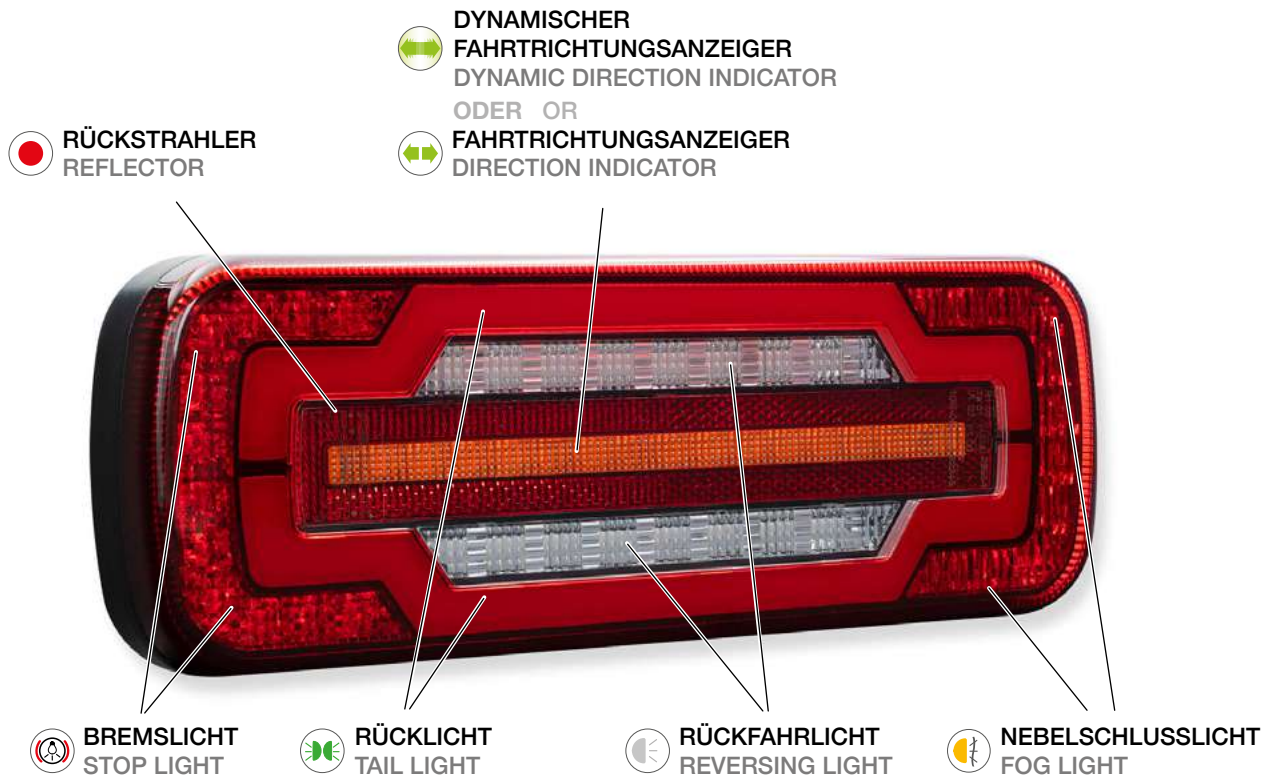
DYNAMISCHER FAHRTRICHTUNGSANZEIGER
DYNAMIC DIRECTION INDICATOR

ODER OR

RÜCKSTRAHLER
REFLECTOR

FAHRTRICHTUNGSANZEIGER
DIRECTION INDICATOR

BREMSLICHT
STOP LIGHT

RÜCKLICHT
TAIL LIGHT

RÜCKFAHRLICHT
REVERSING LIGHT

NEBELSCHLUSSLICHT
FOG LIGHT